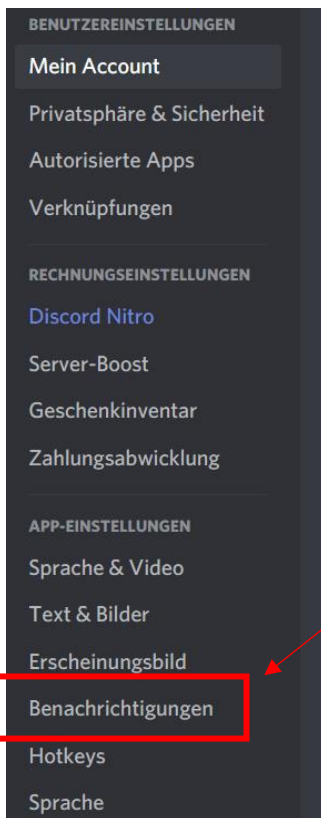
BENUTZEREINSTELLUNGEN
Mein Account
Privatsphäre & Sicherheit
Autorisierte Apps
Verknüpfungen

RECHNUNGSEINSTELLUNGEN
Discord Nitro
Server-Boost
Geschenkinventar
Zahlungsabwicklung

APP-EINSTELLUNGEN
Sprache & Video
Text & Bilder
Erscheinungsbild
Benachrichtigungen
Hotkeys
Sprache